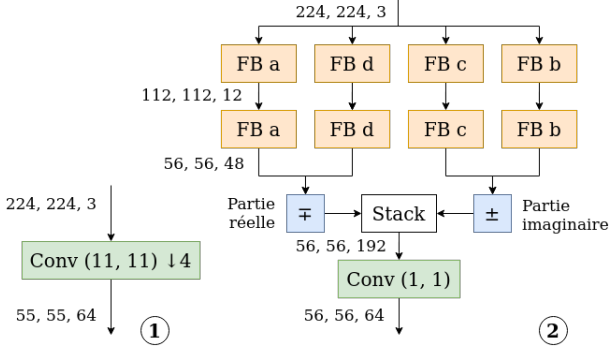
224, 224, 3

FB a
FB d
FB c
FB b

112, 112, 12

FB a
FB d
FB c
FB b

56, 56, 48

224, 224, 3

Partie réelle

$\mp$

Stack

$\pm$

Partie imaginaire

Conv (11, 11) ↓4

56, 56, 192

Conv (1, 1)

55, 55, 64

1

56, 56, 64

2